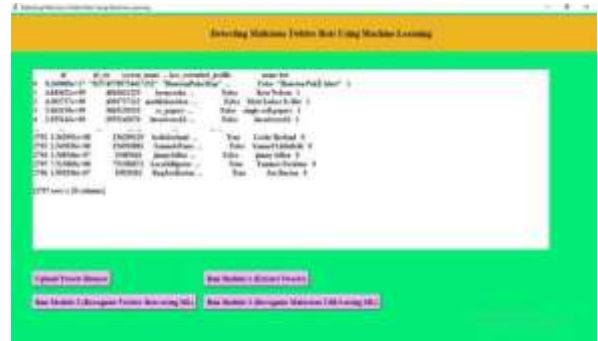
Detecting Malicious Twitter Bots Using Machine Learning

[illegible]

2797 rows x 20 columns]

Upload Tweets Dataset

Run Module 1 (Extract Tweets)

Run Module 2 (Recognize Twitter Bots using ML)

Run Module 3 (Recognize Malicious URL Using ML)